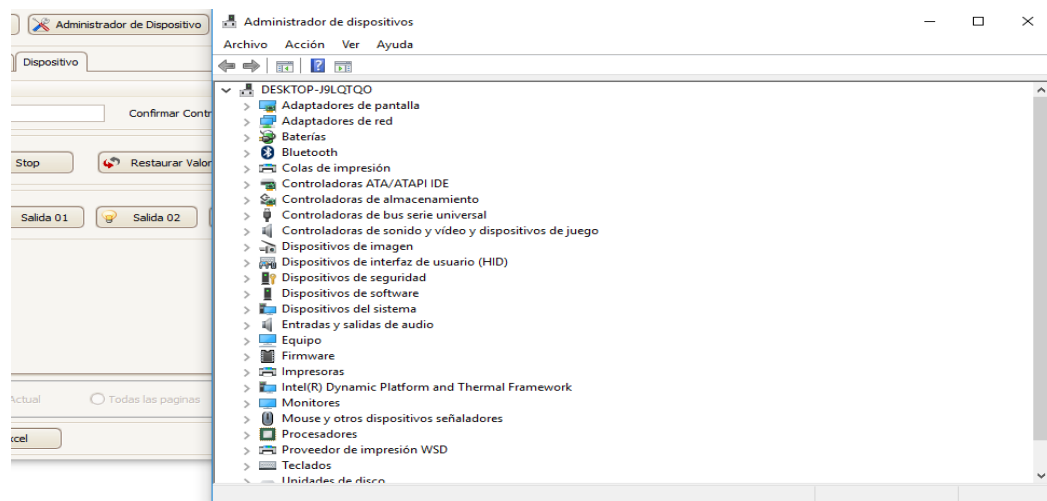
Administrador de Dispositivo
Dispositivo
Confirmar Contr
Stop
Restaurar Valor
Salida 01
Salida 02
Actual
Todas las paginas
xcel

Administrador de dispositivos
Archivo Acción Ver Ayuda
DESKTOP-J9LQTQO
Adaptadores de pantalla
Adaptadores de red
Baterías
Bluetooth
Colas de impresión
Controladoras ATA/ATAPI IDE
Controladoras de almacenamiento
Controladoras de bus serie universal
Controladoras de sonido y vídeo y dispositivos de juego
Dispositivos de imagen
Dispositivos de interfaz de usuario (HID)
Dispositivos de seguridad
Dispositivos de software
Dispositivos del sistema
Entradas y salidas de audio
Equipo
Firmware
Impresoras
Intel(R) Dynamic Platform and Thermal Framework
Monitores
Mouse y otros dispositivos señaladores
Procesadores
Proveedor de impresión WSD
Teclados
Unidades de disco